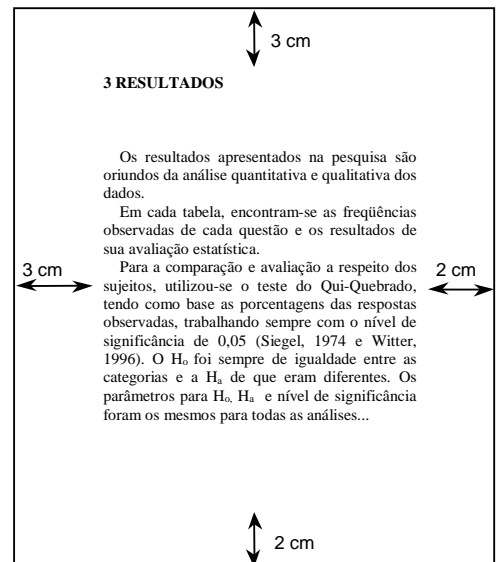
3 cm

3 RESULTADOS

Os resultados apresentados na pesquisa são oriundos da análise quantitativa e qualitativa dos dados.

Em cada tabela, encontram-se as freqüências observadas de cada questão e os resultados de sua avaliação estatística.

3 cm

2 cm

Para a comparação e avaliação a respeito dos sujeitos, utilizou-se o teste do Qui-Quebrado, tendo como base as porcentagens das respostas observadas, trabalhando sempre com o nível de significância de 0,05 (Siegel, 1974 e Witter, 1996). O $H_o$ foi sempre de igualdade entre as categorias e a $H_a$ de que eram diferentes. Os parâmetros para $H_o$, $H_a$ e nível de significância foram os mesmos para todas as análises...

2 cm